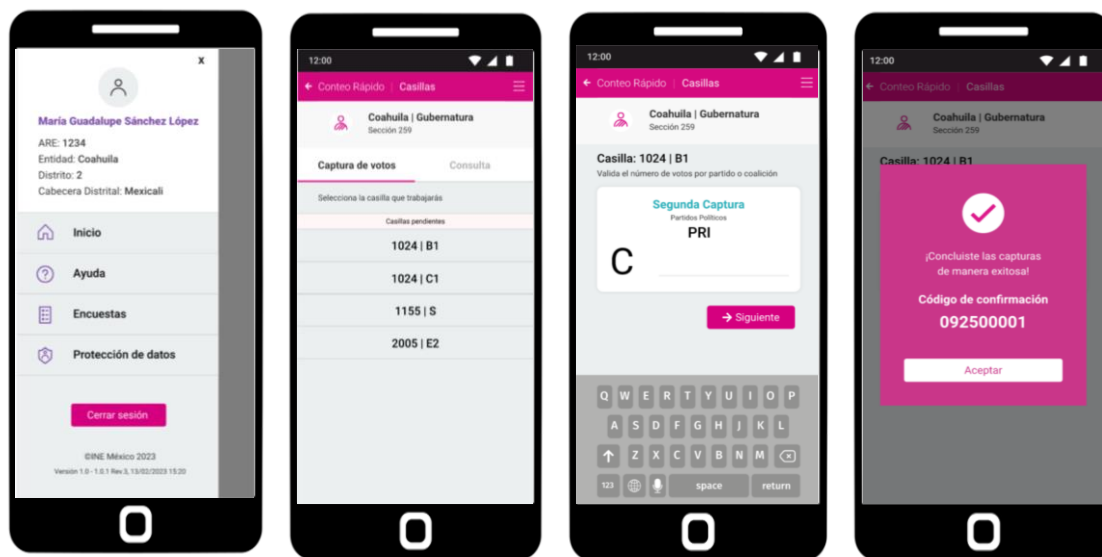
x

María Guadalupe Sánchez López

ARE: 1234
Entidad: Coahuila
Distrito: 2
Cabecera Distrital: Mexicali

Inicio

Ayuda

Encuestas

Protección de datos

Cerrar sesión

©INE México 2023
Versión 1.0 - 1.0.1 Rev.3, 13/02/2023 15:20

12:00

Conteo Rápido | Casillas

Coahuila | Gubernatura
Sección 259

Captura de votos

Consulta

Selecciona la casilla que trabajarás

Casillas pendientes

1024 | B1

1024 | C1

1155 | S

2005 | E2

12:00

Conteo Rápido | Casillas

Coahuila | Gubernatura
Sección 259

Casilla: 1024 | B1
Valida el número de votos por partido o coalición

Segunda Captura
Partidos Políticos
PRI

C

Siguiente

Q W E R T Y U I O P
A S D F G H J K L
Z X C V B N M
123 space return

12:00

Conteo Rápido | Casillas

Coahuila | Gubernatura
Sección 259

Casilla: 1024 | B1

¡Concluiste las capturas de manera exitosa!

Código de confirmación
092500001

Aceptar